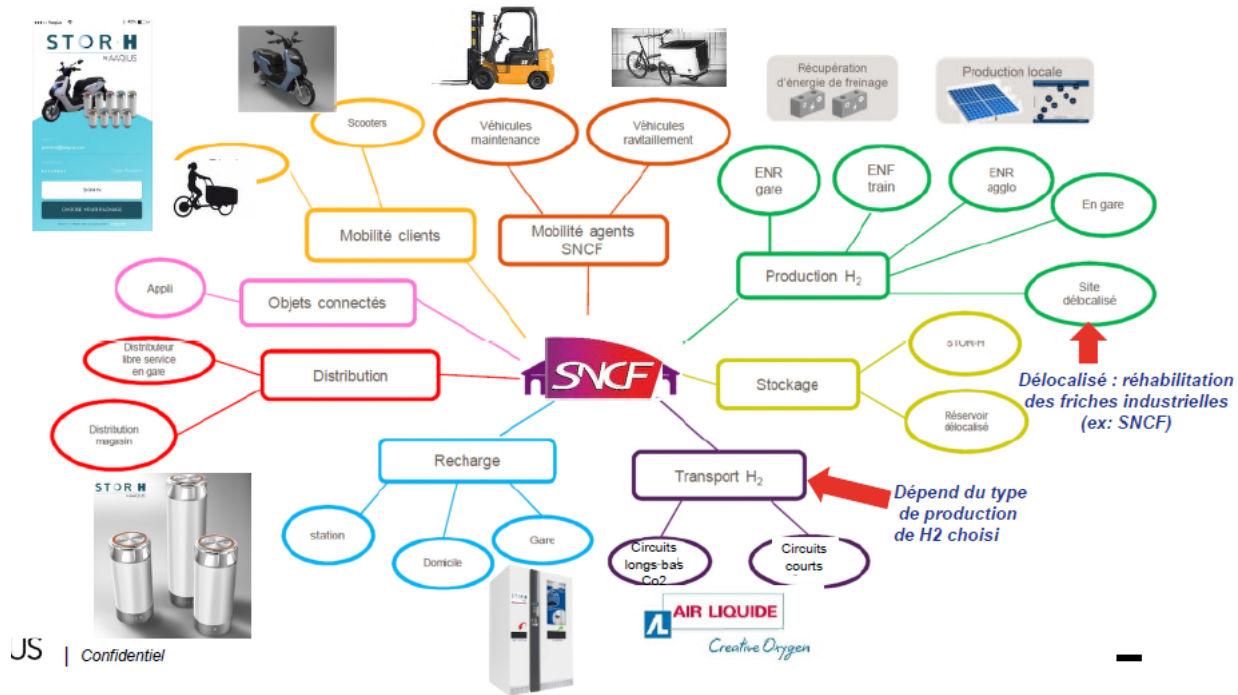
STOR·H
by AAQIUS

SIGN IN

Scooters

Véhicules maintenance

Véhicules ravitaillement

Récupération d'énergie de freinage

Production locale

ENR gare

ENF train

ENR agglo

En gare

Mobilité clients

Mobilité agents SNCF

Production $H_2$

Site délocalisé

Appli

Objets connectés

Distributeur libre service en gare

Distribution

SNCF

STOR-H

Stockage

Délocalisé : réhabilitation des friches industrielles (ex: SNCF)

Distribution magasin

Réservoir délocalisé

Recharge

Transport $H_2$

Dépend du type de production de H2 choisi

STOR·H

station

Domicile

Gare

Circuits longs-bas Co2

Circuits courts

AIR LIQUIDE
Creative Oxygen

US | Confidentiel